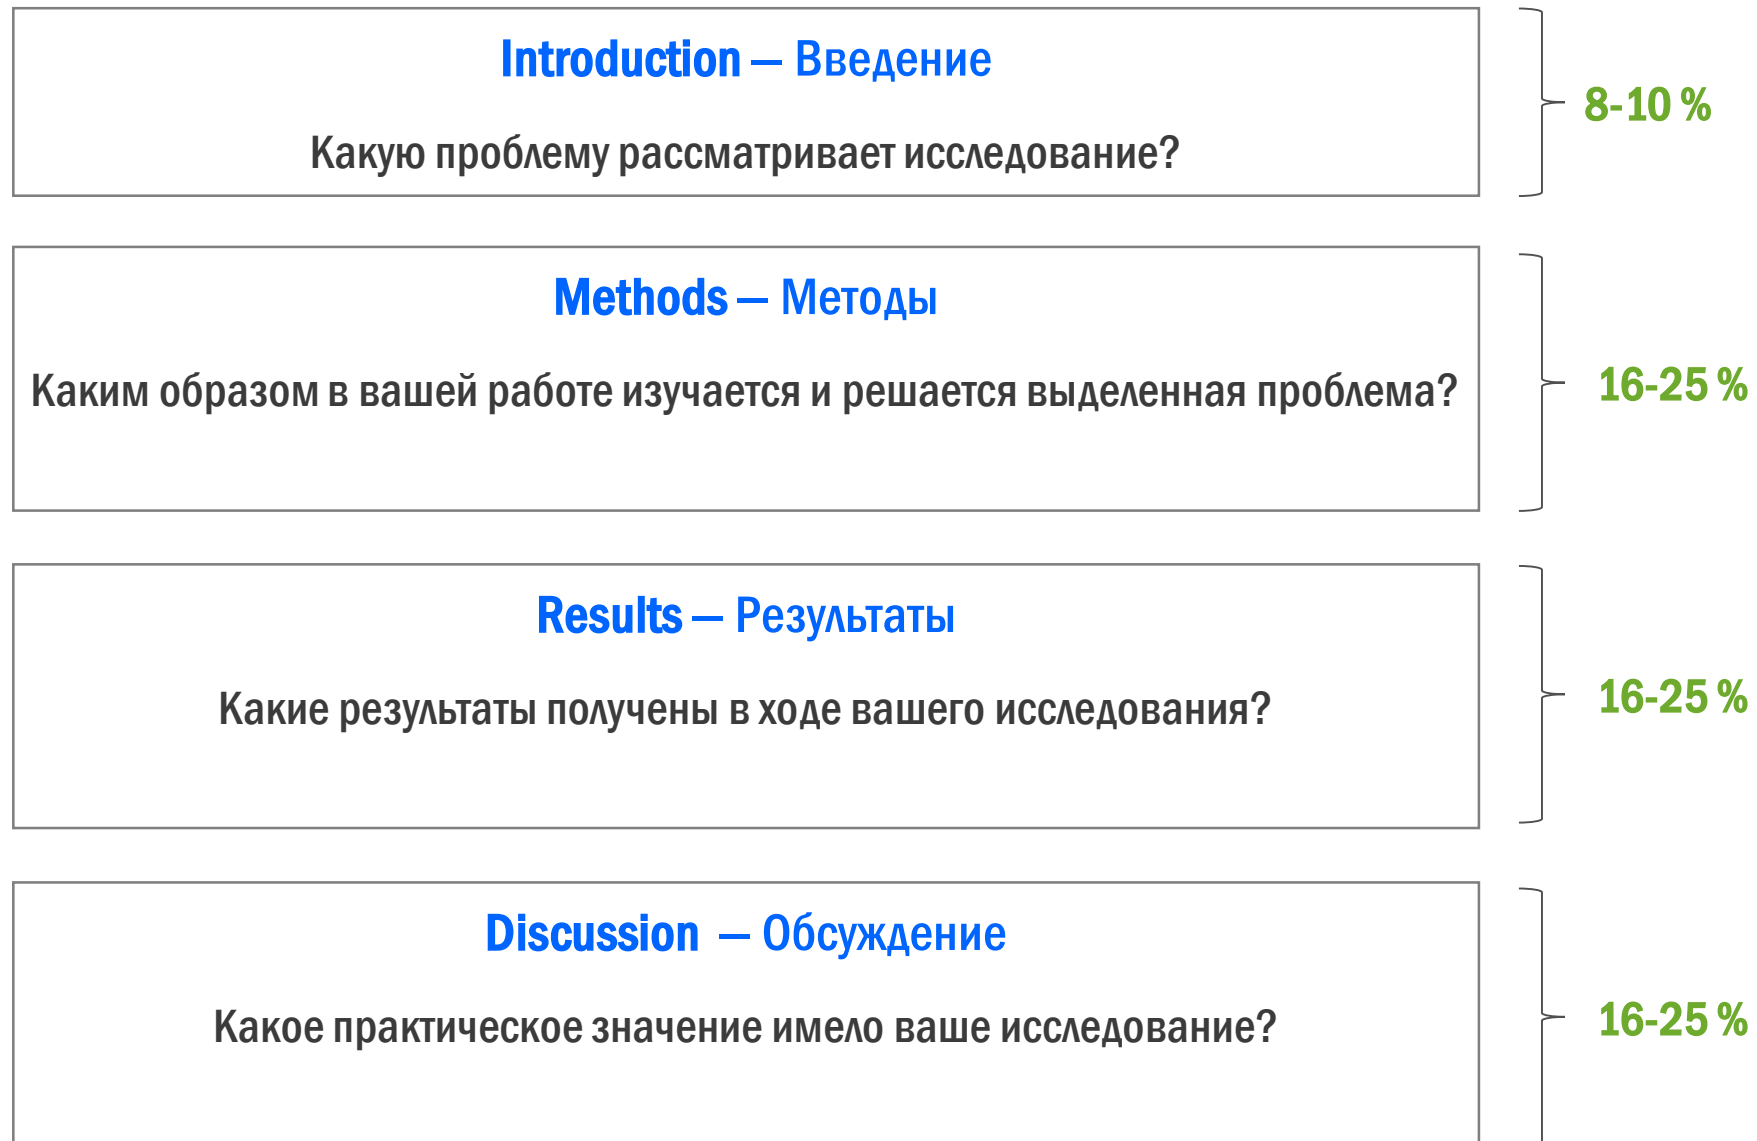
Introduction – Введение

Какую проблему рассматривает исследование?

8-10 %

Methods – Методы

Каким образом в вашей работе изучается и решается выделенная проблема?

16-25 %

Results – Результаты

Какие результаты получены в ходе вашего исследования?

16-25 %

Discussion – Обсуждение

Какое практическое значение имело ваше исследование?

16-25 %